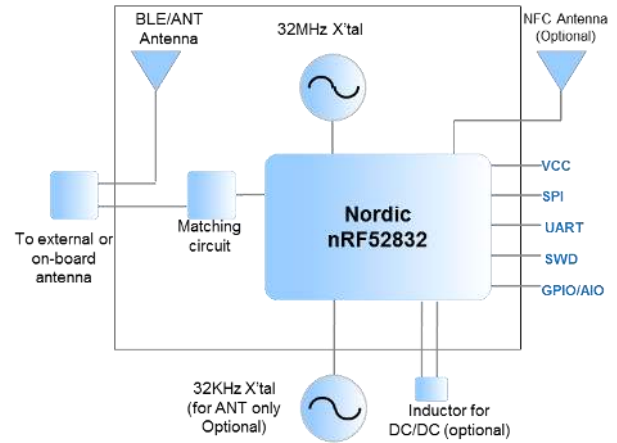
BLE/ANT Antenna

32MHz X'tal

NFC Antenna (Optional)

To external or on-board antenna

Matching circuit

Nordic nRF52832

VCC

SPI

UART

SWD

GPIO/AIO

32KHz X'tal (for ANT only Optional)

Inductor for DC/DC (optional)